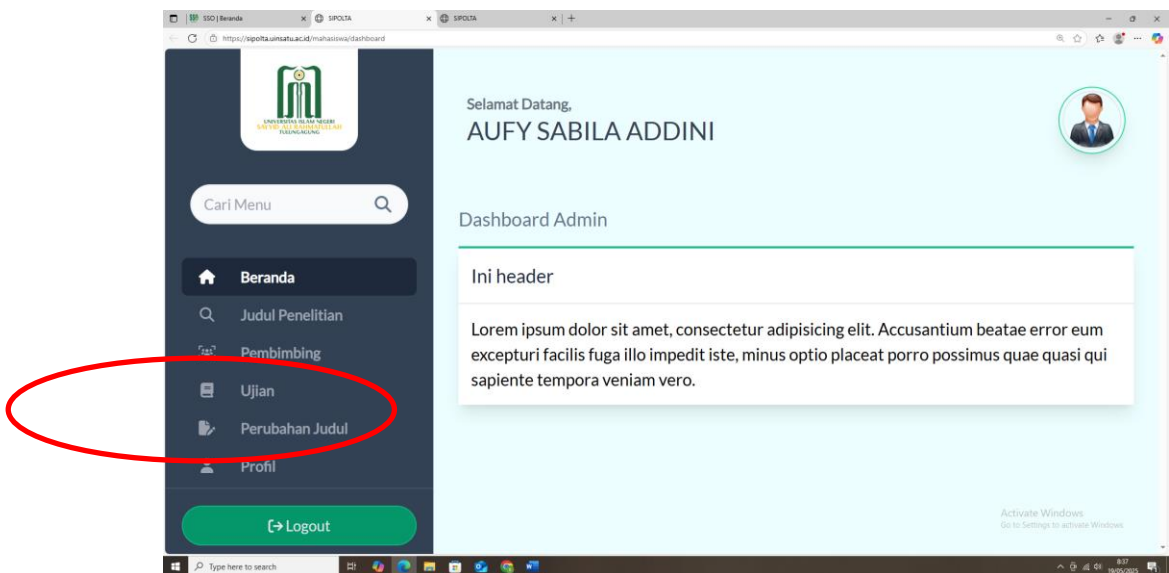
SSO | Beranda
SIPOLTA
SIPOLTA
https://sipolta.uinsatu.ac.id/mahasiswa/dashboard

UNIVERSITAS ISLAM NEGERI SAYYID ALI RAHMATULLAH TULUNGAGUNG

Cari Menu

Beranda
Judul Penelitian
Pembimbing
Ujian
Perubahan Judul
Profil

Logout

Selamat Datang,
AUFY SABILA ADDINI

Dashboard Admin

Ini header

Lorem ipsum dolor sit amet, consectetur adipisicing elit. Accusantium beatae error eum excepturi facilis fuga illo impedit iste, minus optio placeat porro possimus quae quasi qui sapiente tempora veniam vero.

Activate Windows
Go to Settings to activate Windows.

Type here to search
8:37
19/05/2025